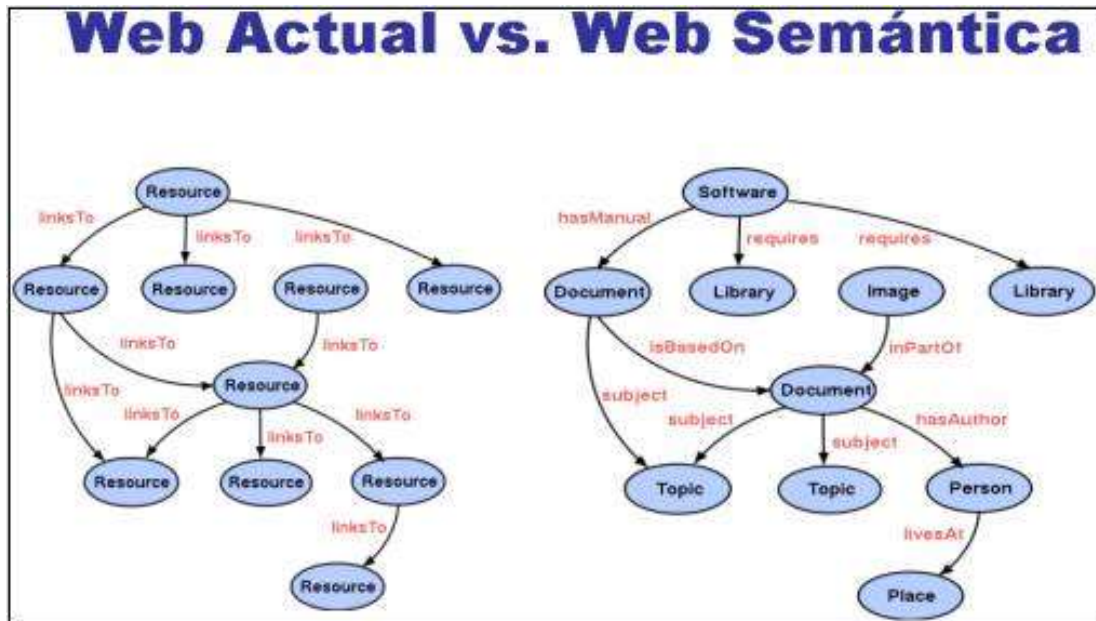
Web Actual vs. Web Semántica

Resource
linksTo
linksTo
linksTo
Resource
Resource
Resource
Resource
linksTo
linksTo
Resource
linksTo
linksTo
linksTo
linksTo
Resource
Resource
Resource
linksTo
Resource

Software
hasManual
requires
requires
Document
Library
Image
Library
isBasedOn
inPartOf
Document
subject
subject
subject
hasAuthor
Topic
Topic
Person
livesAt
Place